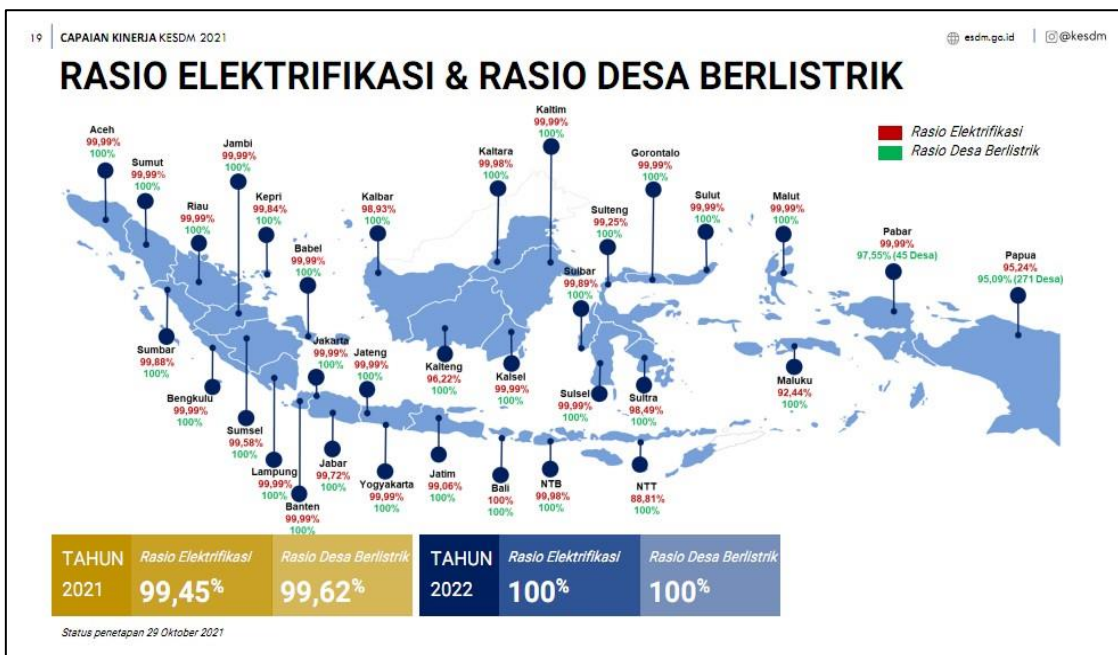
19 CAPAIAN KINERJA KESDM 2021

esdm.go.id | @kesdm

RASIO ELEKTRIFIKASI & RASIO DESA BERLISTRIK

Rasio Elektrifikasi
Rasio Desa Berlistrik

Aceh 99,99% 100%

Sumut 99,99% 100%

Riau 99,99% 100%

Jambi 99,99% 100%

Kepri 99,84% 100%

Babel 99,99% 100%

Kalbar 98,93% 100%

Kaltara 99,98% 100%

Kaltim 99,99% 100%

Gorontalo 99,99% 100%

Sulteng 99,25% 100%

Sulut 99,99% 100%

Malut 99,99% 100%

Pabar 99,99% 97,55% (45 Desa)

Papua 95,24% 95,09% (271 Desa)

Sumbar 99,88% 100%

Bengkulu 99,99% 100%

Sumsel 99,58% 100%

Lampung 99,99% 100%

Banten 99,99% 100%

Jakarta 99,99% 100%

Jabar 99,72% 100%

Jateng 99,99% 100%

Yogyakarta 99,99% 100%

Kalteng 96,22% 100%

Kalsel 99,99% 100%

Jatim 99,06% 100%

Bali 100% 100%

NTB 99,98% 100%

Sulbar 99,89% 100%

Sulsel 99,99% 100%

Sultra 98,49% 100%

NTT 88,81% 100%

Maluku 92,44% 100%

TAHUN 2021 | Rasio Elektrifikasi 99,45% | Rasio Desa Berlistrik 99,62%

TAHUN 2022 | Rasio Elektrifikasi 100% | Rasio Desa Berlistrik 100%

Status penetapan 29 Oktober 2021